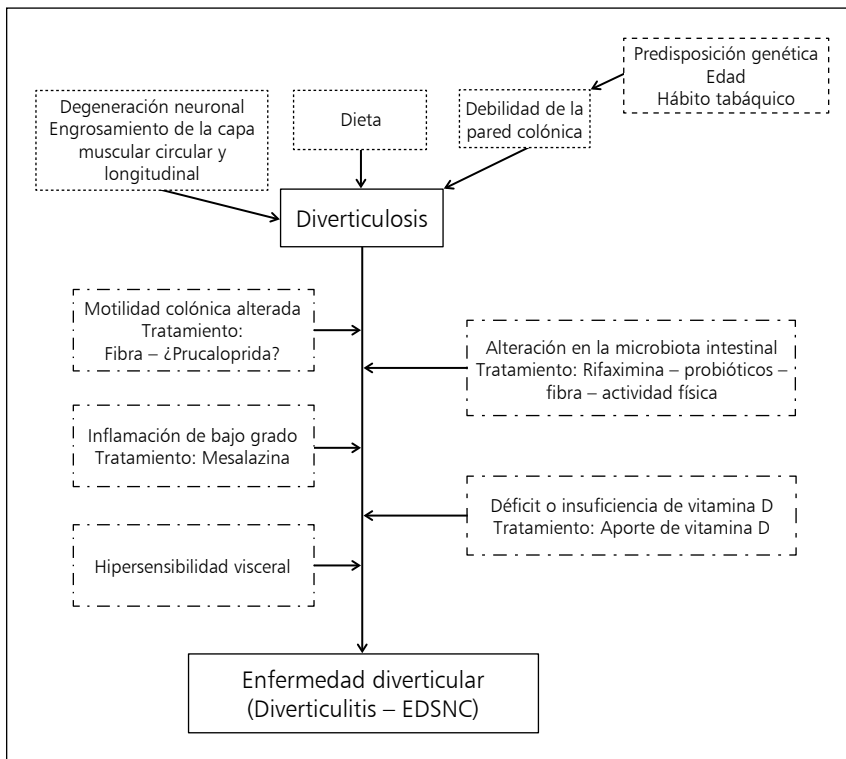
Predisposición genética
Edad
Hábito tabáquico

Degeneración neuronal
Engrosamiento de la capa muscular circular y longitudinal

Dieta

Debilidad de la pared colónica

Diverticulosis

Motilidad colónica alterada
Tratamiento:
Fibra – ¿Prucaloprida?

Alteración en la microbiota intestinal
Tratamiento: Rifaximina – probióticos – fibra – actividad física

Inflamación de bajo grado
Tratamiento: Mesalazina

Déficit o insuficiencia de vitamina D
Tratamiento: Aporte de vitamina D

Hipersensibilidad visceral

Enfermedad diverticular
(Diverticulitis – EDSNC)